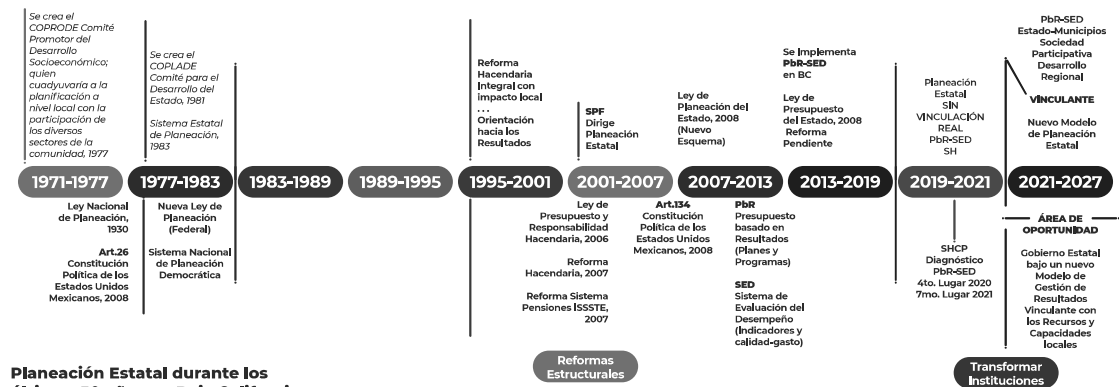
Se crea el COPRODE Comité Promotor del Desarrollo Socioeconómico; quien cuadyuvaría a la planificación a nivel local con la participación de los diversos sectores de la comunidad, 1977

Se crea el COPLADE Comité para el Desarrollo del Estado, 1981

Sistema Estatal de Planeación, 1983

Reforma Hacendaria Integral con impacto local ...
Orientación hacia los Resultados

SPF Dirige Planeación Estatal

Ley de Planeación del Estado, 2008 (Nuevo Esquema)

Se implementa PbR-SED en BC

Ley de Presupuesto del Estado, 2008
Reforma Pendiente

Planeación Estatal SIN VINCULACIÓN REAL PbR-SED SH

PbR-SED Estado-Municipios Sociedad Participativa Desarrollo Regional

VINCULANTE

Nuevo Modelo de Planeación Estatal

1971-1977 | 1977-1983 | 1983-1989 | 1989-1995 | 1995-2001 | 2001-2007 | 2007-2013 | 2013-2019 | 2019-2021 | 2021-2027

Ley Nacional de Planeación, 1930

Art.26 Constitución Política de los Estados Unidos Mexicanos, 2008

Nueva Ley de Planeación (Federal)

Sistema Nacional de Planeación Democrática

Ley de Presupuesto y Responsabilidad Hacendaria, 2006

Reforma Hacendaria, 2007

Reforma Sistema Pensiones ISSSTE, 2007

Art.134 Constitución Política de los Estados Unidos Mexicanos, 2008

PbR Presupuesto basado en Resultados (Planes y Programas)

SED Sistema de Evaluación del Desempeño (Indicadores y calidad-gasto)

SHCP Diagnóstico PbR-SED 4to. Lugar 2020 7mo. Lugar 2021

ÁREA DE OPORTUNIDAD

Gobierno Estatal bajo un nuevo Modelo de Gestión de Resultados Vinculante con los Recursos y Capacidades locales

Reformas Estructurales

Transformar Instituciones

Planeación Estatal durante los
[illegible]